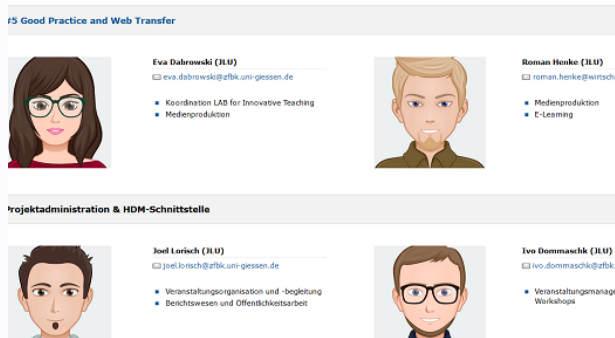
#5 Good Practice and Web Transfer

Eva Dabrowski (JLU)

eva.dabrowski@zfbk.uni-giessen.de

- Koordination LAB for Innovative Teaching
- Medienproduktion

Roman Henke (JLU)

roman.henke@wirtsch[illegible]

- Medienproduktion
- E-Learning

Projektadministration & HDM-Schnittstelle

Joel Lorisch (JLU)

joel.lorisch@zfbk.uni-giessen.de

- Veranstaltungsorganisation und -begleitung
- Berichtswesen und Öffentlichkeitsarbeit

Ivo Dommaschk (JLU)

ivo.dommaschk@zfbk.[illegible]

- Veranstaltungsmanage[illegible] Workshops